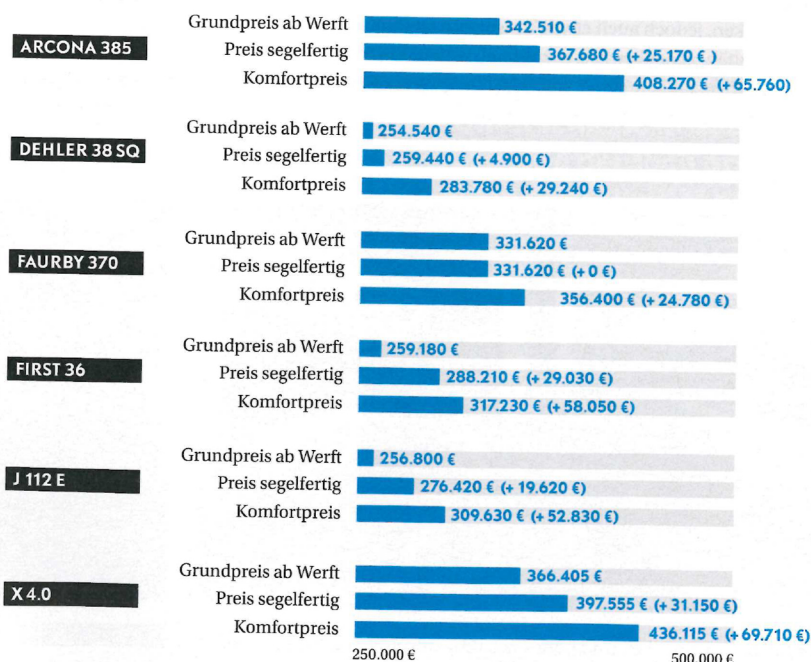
ARCONA 385
Grundpreis ab Werft 342.510 €
Preis segelfertig 367.680 € (+ 25.170 € )
Komfortpreis 408.270 € (+ 65.760)

DEHLER 38 SQ
Grundpreis ab Werft 254.540 €
Preis segelfertig 259.440 € (+ 4.900 €)
Komfortpreis 283.780 € (+ 29.240 €)

FAURBY 370
Grundpreis ab Werft 331.620 €
Preis segelfertig 331.620 € (+ 0 €)
Komfortpreis 356.400 € (+ 24.780 €)

FIRST 36
Grundpreis ab Werft 259.180 €
Preis segelfertig 288.210 € (+ 29.030 €)
Komfortpreis 317.230 € (+ 58.050 €)

J 112 E
Grundpreis ab Werft 256.800 €
Preis segelfertig 276.420 € (+ 19.620 €)
Komfortpreis 309.630 € (+ 52.830 €)

X 4.0
Grundpreis ab Werft 366.405 €
Preis segelfertig 397.555 € (+ 31.150 €)
Komfortpreis 436.115 € (+ 69.710 €)

250.000 €
500.000 €